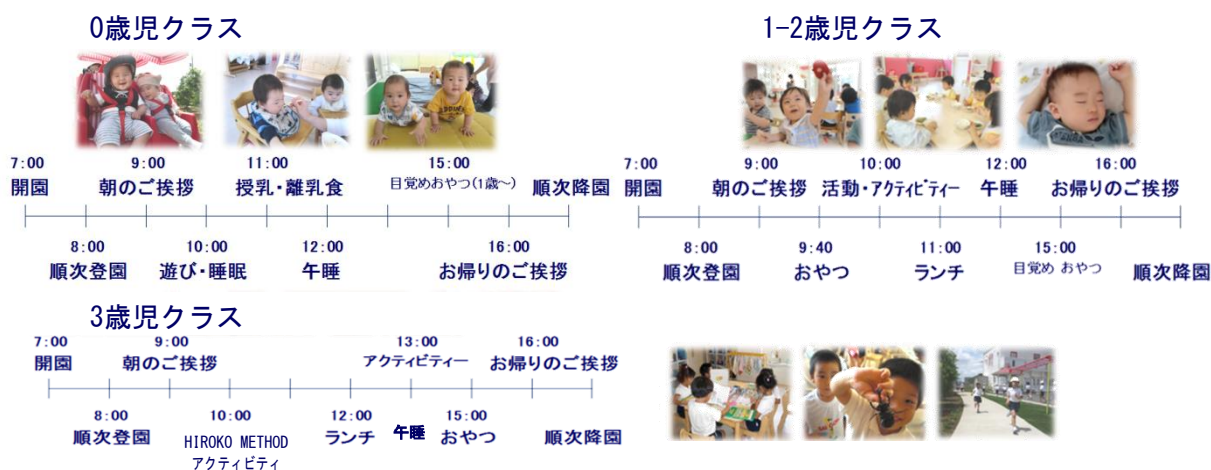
0歳児クラス

7:00
開園

9:00
朝のご挨拶

11:00
授乳・離乳食

15:00
目覚めおやつ(1歳~)

順次降園

8:00
順次登園

10:00
遊び・睡眠

12:00
午睡

16:00
お帰りのご挨拶

1-2歳児クラス

7:00
開園

9:00
朝のご挨拶

10:00
活動・アクティビティー

12:00
午睡

16:00
お帰りのご挨拶

8:00
順次登園

9:40
おやつ

11:00
ランチ

15:00
目覚め おやつ

順次降園

3歳児クラス

7:00
開園

9:00
朝のご挨拶

13:00
アクティビティー

16:00
お帰りのご挨拶

8:00
順次登園

10:00
HIROKO METHOD
アクティビティ

12:00
ランチ

午睡

15:00
おやつ

順次降園